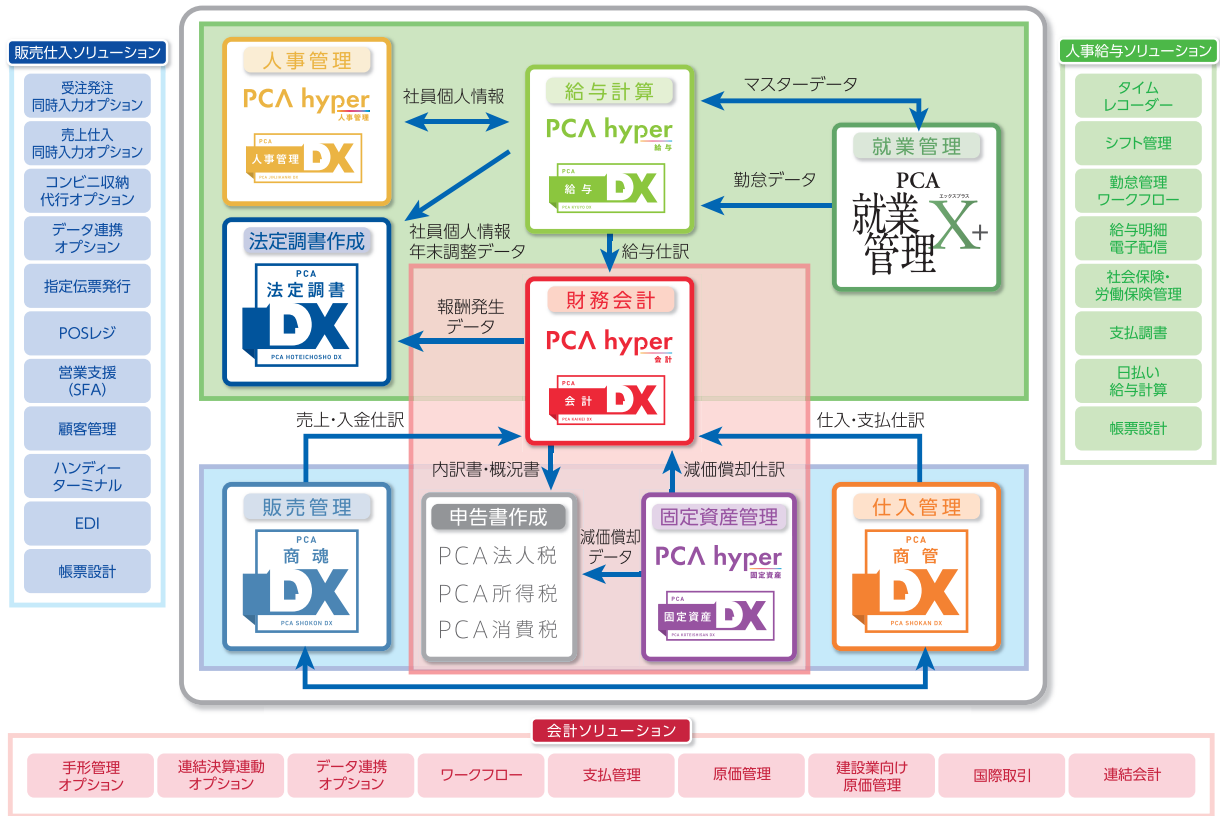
販売仕入ソリューション

受注発注
同時入力オプション

売上仕入
同時入力オプション

コンビニ収納
代行オプション

データ連携
オプション

指定伝票発行

POSレジ

営業支援
(SFA)

顧客管理

ハンディー
ターミナル

EDI

帳票設計

人事管理
PCA hyper
人事管理
PCA
人事管理 DX
PCA JINJIKANRI DX

社員個人情報

給与計算
PCA hyper
給与
PCA
給与 DX
PCA KYUYO DX

マスターデータ

勤怠データ

就業管理
PCA
就業管理 X+
エックスプラス

社員個人情報
年末調整データ

法定調書作成
PCA
法定調書
DX
PCA HOTEICHOSHO DX

給与仕訳

財務会計
PCA hyper
会計
PCA
会計 DX
PCA KAIKEI DX

報酬発生
データ

売上・入金仕訳

仕入・支払仕訳

内訳書・概況書

減価償却仕訳

販売管理
PCA
商魂
DX
PCA SHOKON DX

申告書作成
PCA法人税
PCA所得税
PCA消費税

減価償却
データ

固定資産管理
PCA hyper
固定資産
PCA
固定資産 DX
PCA KOTEISHISAN DX

仕入管理
PCA
商管
DX
PCA SHOKAN DX

人事給与ソリューション

タイム
レコーダー

シフト管理

勤怠管理
ワークフロー

給与明細
電子配信

社会保険・
労働保険管理

支払調書

日払い
給与計算

帳票設計

会計ソリューション

手形管理
オプション

連結決算連動
オプション

データ連携
オプション

ワークフロー

支払管理

原価管理

建設業向け
原価管理

国際取引

連結会計